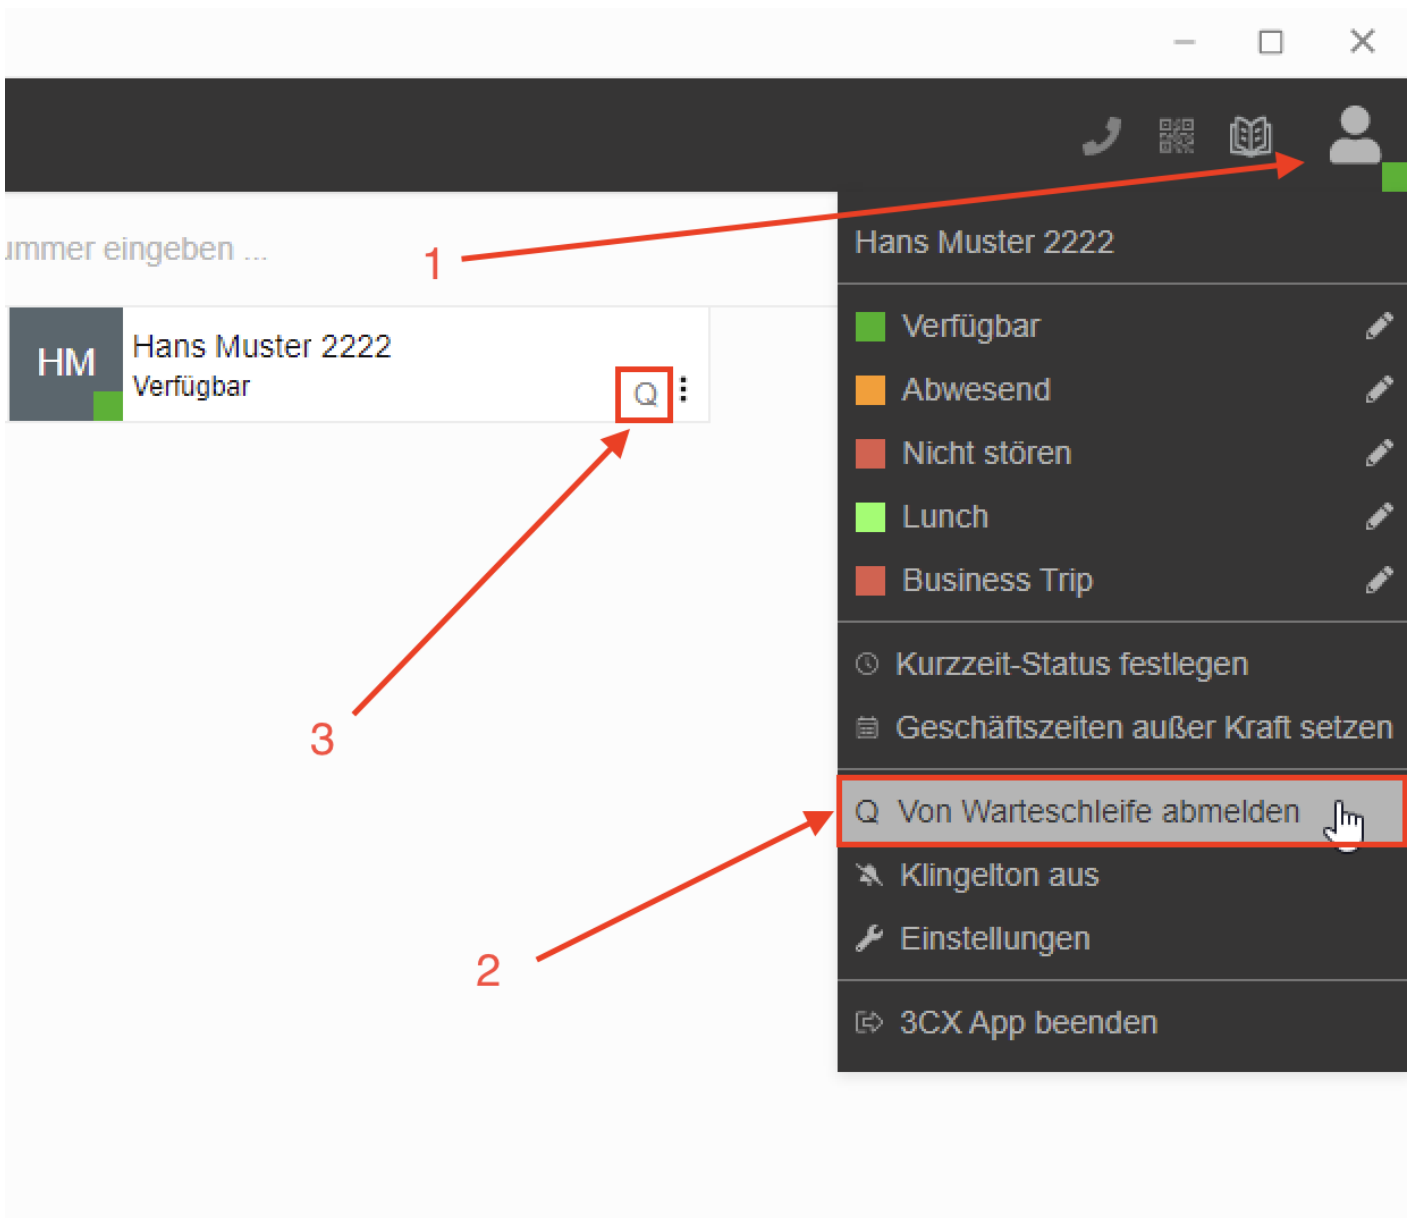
ımmer eingeben ...

1

HM

Hans Muster 2222
Verfügbar

Q

3

2

Hans Muster 2222

Verfügbar

Abwesend

Nicht stören

Lunch

Business Trip

Kurzzeit-Status festlegen

Geschäftszeiten außer Kraft setzen

Q Von Warteschleife abmelden

Klingelton aus

Einstellungen

3CX App beenden